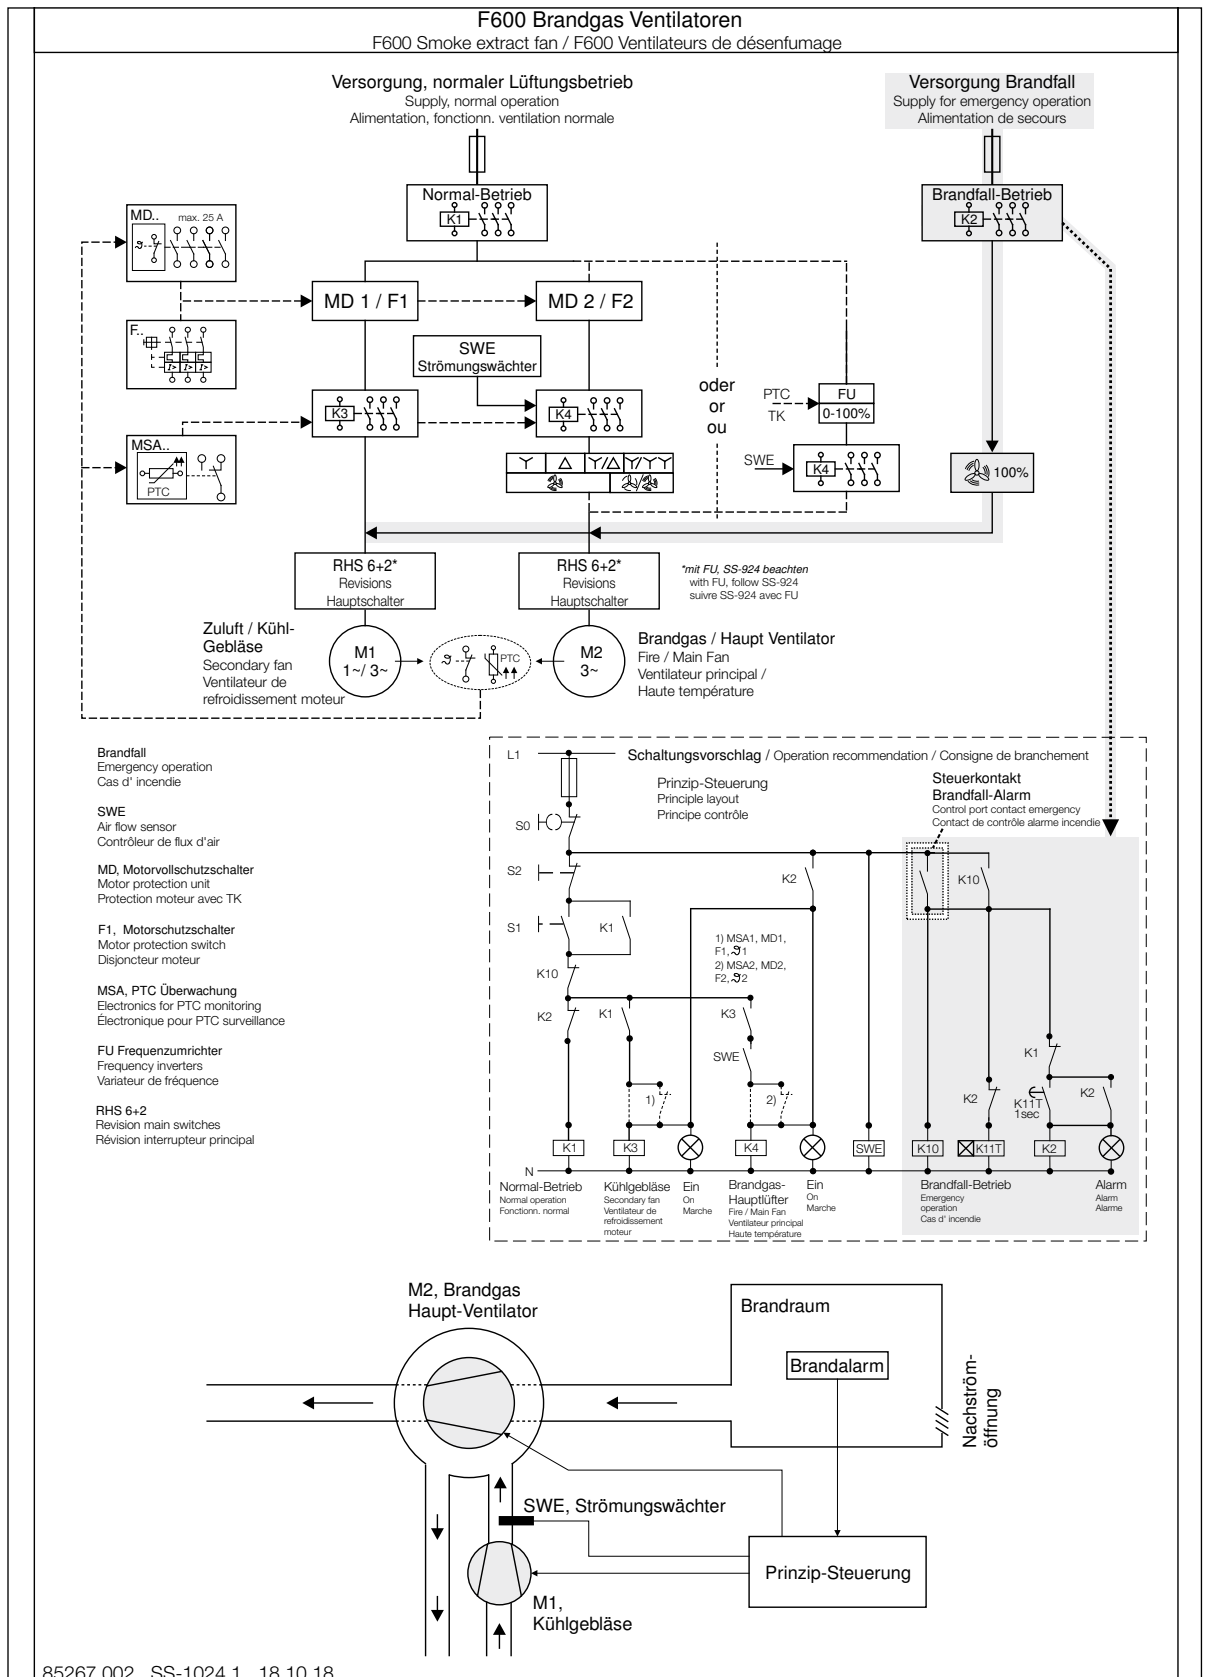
F600 Brandgas Ventilatoren
F600 Smoke extract fan / F600 Ventilateurs de désenfumage

Versorgung, normaler Lüftungsbetrieb
Supply, normal operation
Alimentation, fonctionn. ventilation normale

Versorgung Brandfall
Supply for emergency operation
Alimentation de secours

Normal-Betrieb
K1

Brandfall-Betrieb
K2

MD..
max. 25 A

MD 1 / F1
MD 2 / F2

F..

SWE
Strömungswächter

K3
K4

oder
or
ou

PTC
TK
FU
0-100%

MSA..
PTC

SWE
K4

100%

RHS 6+2*
Revisions
Hauptschalter

RHS 6+2*
Revisions
Hauptschalter

*mit FU, SS-924 beachten
with FU, follow SS-924
suivre SS-924 avec FU

Zuluft / Kühl-Gebläse
Secondary fan
Ventilateur de refroidissement moteur

M1
1~/ 3~

PTC

M2
3~

Brandgas / Haupt Ventilator
Fire / Main Fan
Ventilateur principal /
Haute température

Brandfall
Emergency operation
Cas d' incendie

SWE
Air flow sensor
Contrôleur de flux d'air

MD, Motorvollschutzschalter
Motor protection unit
Protection moteur avec TK

F1, Motorschutzschalter
Motor protection switch
Disjoncteur moteur

MSA, PTC Überwachung
Electronics for PTC monitoring
Électronique pour PTC surveillance

FU Frequenzumrichter
Frequency inverters
Variateur de fréquence

RHS 6+2
Revision main switches
Révision interrupteur principal

L1
Schaltungsvorschlag / Operation recommendation / Consigne de branchement

Prinzip-Steuerung
Principle layout
Principe contrôle

Steuerkontakt
Brandfall-Alarm
Control port contact emergency
Contact de contrôle alarme incendie

S0
S2
S1
K1
K2
K10
K10
K2
K1
K3
SWE
1) MSA1, MD1, F1, $\vartheta$1
2) MSA2, MD2, F2, $\vartheta$2
1)
2)
K1
K2
K11T
1sec
K2

K1
K3
K4
SWE
K10
K11T
K2

N
Normal-Betrieb
Normal operation
Fonctionn. normal
Kühlgebläse
Secondary fan
Ventilateur de refroidissement moteur
Ein
On
Marche
Brandgas-Hauptlüfter
Fire / Main Fan
Ventilateur principal
Haute température
Ein
On
Marche
Brandfall-Betrieb
Emergency operation
Cas d' incendie
Alarm
Alarm
Alarme

M2, Brandgas
Haupt-Ventilator

Brandraum
Brandalarm
Nachström-öffnung

SWE, Strömungswächter

Prinzip-Steuerung

M1,
Kühlgebläse

85267.002 SS-1024.1 18.10.18